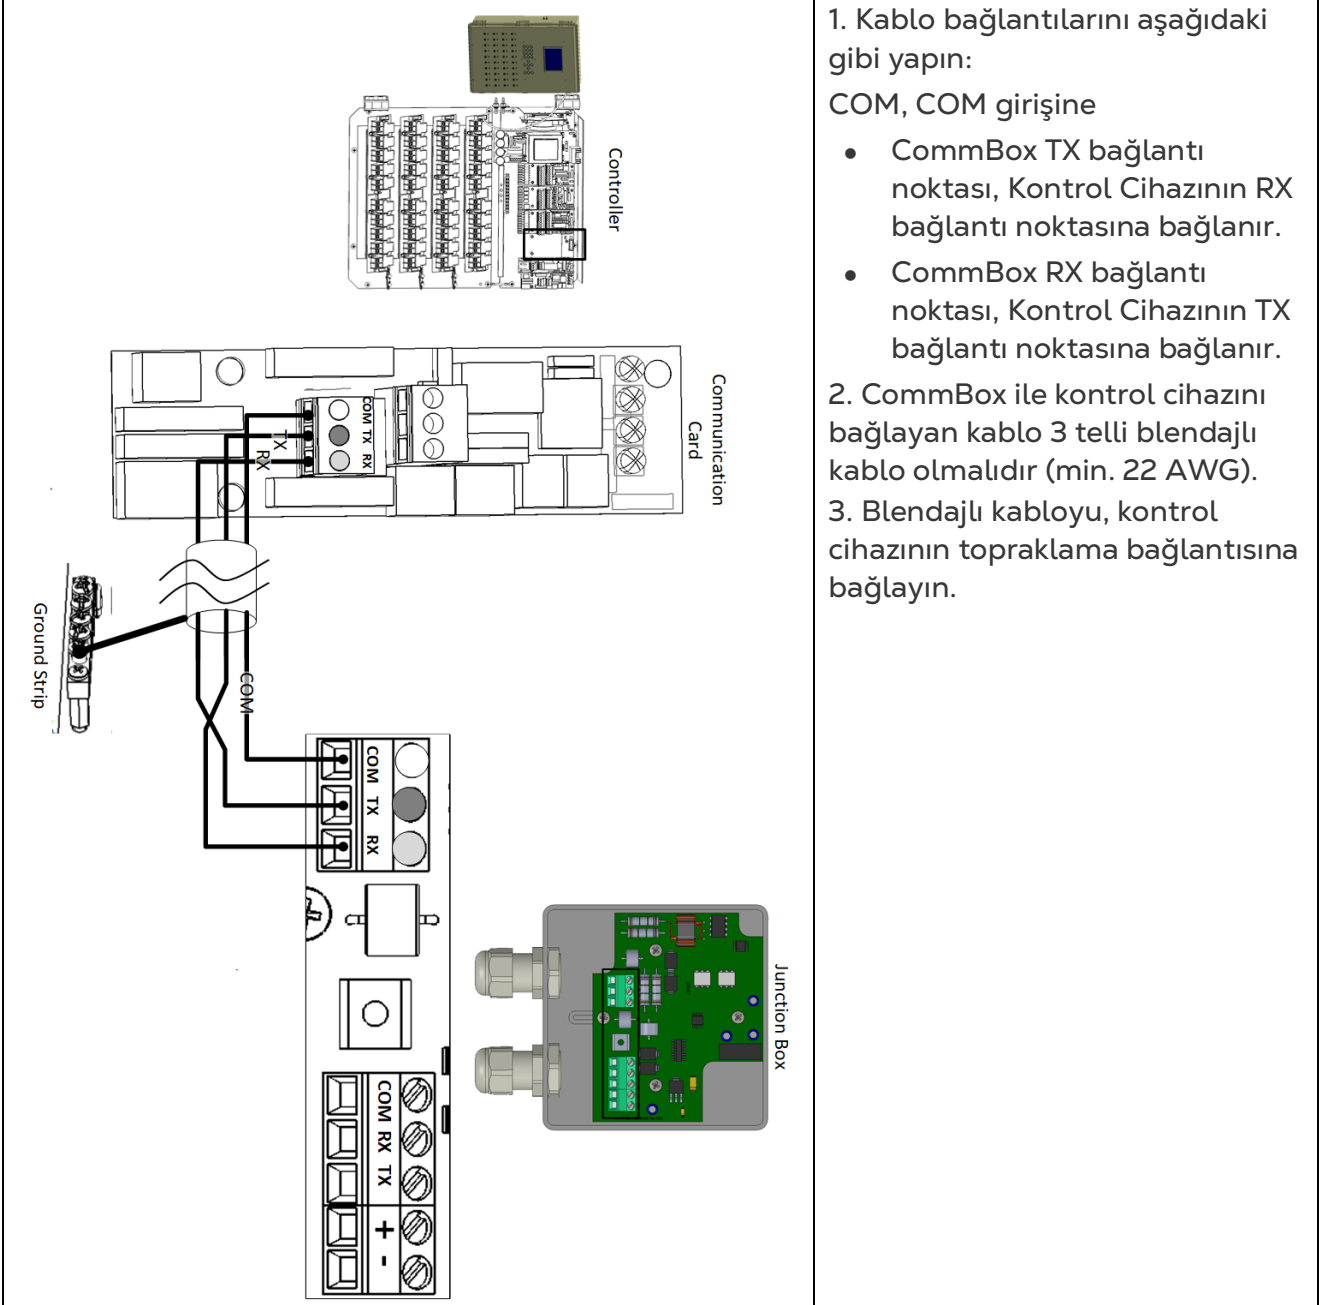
Controller

Communication Card

COM TX RX

TX
RX

Ground Strip

COM

COM TX RX

Junction Box

COM RX TX + -

1. Kablo bağlantılarını aşağıdaki gibi yapın:

COM, COM girişine

- CommBox TX bağlantı noktası, Kontrol Cihazının RX bağlantı noktasına bağlanır.
- CommBox RX bağlantı noktası, Kontrol Cihazının TX bağlantı noktasına bağlanır.

2. CommBox ile kontrol cihazını bağlayan kablo 3 telli blendajlı kablo olmalıdır (min. 22 AWG).

3. Blendajlı kabloyu, kontrol cihazının topraklama bağlantısına bağlayın.